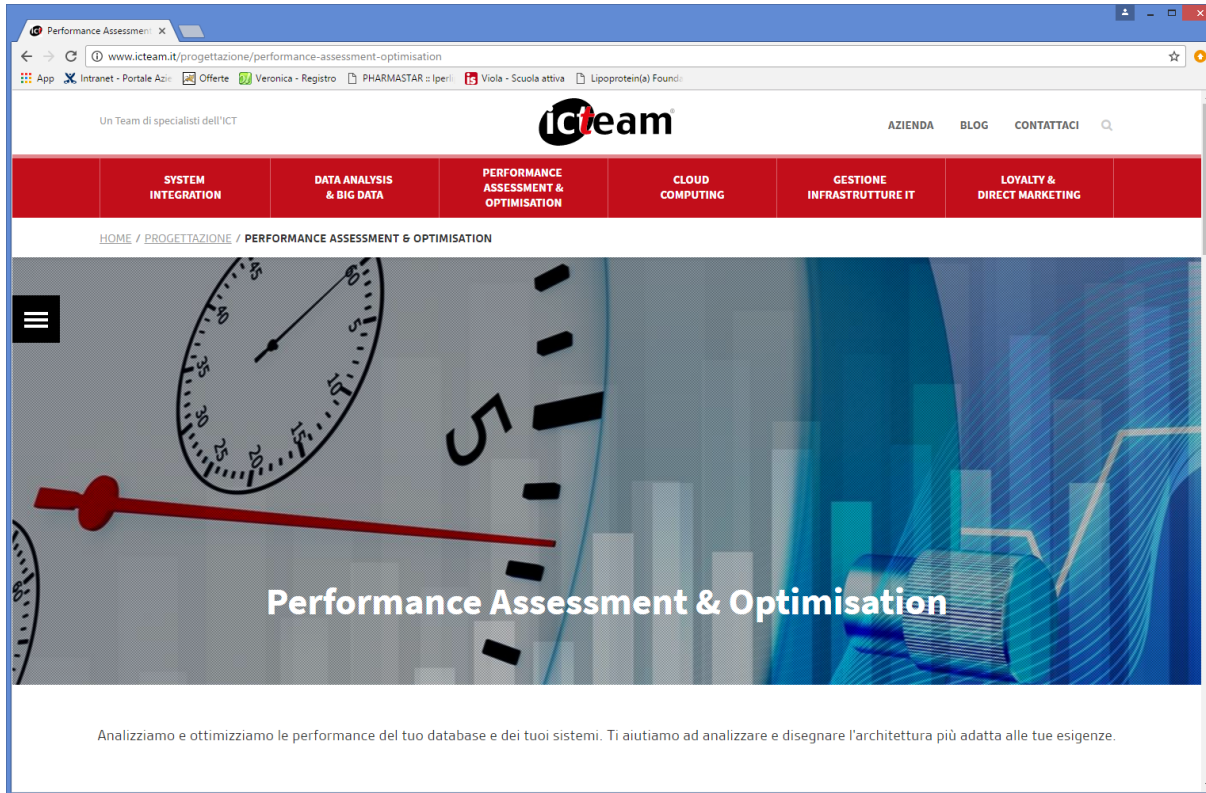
Performance Assessment ×

www.icteam.it/progettazione/performance-assessment-optimisation

App Intranet - Portale Azie Offerte Veronica - Registro PHARMASTAR :: Iperli Viola - Scuola attiva Lipoprotein(a) Founda

Un Team di specialisti dell'ICT

icteam

AZIENDA BLOG CONTATTACI

SYSTEM INTEGRATION

DATA ANALYSIS & BIG DATA

PERFORMANCE ASSESSMENT & OPTIMISATION

CLOUD COMPUTING

GESTIONE INFRASTRUTTURE IT

LOYALTY & DIRECT MARKETING

HOME / PROGETTAZIONE / PERFORMANCE ASSESSMENT & OPTIMISATION

45 40 35 30 25 20 15 10 5 60 5

Performance Assessment & Optimisation

Analizziamo e ottimizziamo le performance del tuo database e dei tuoi sistemi. Ti aiutiamo ad analizzare e disegnare l'architettura più adatta alle tue esigenze.